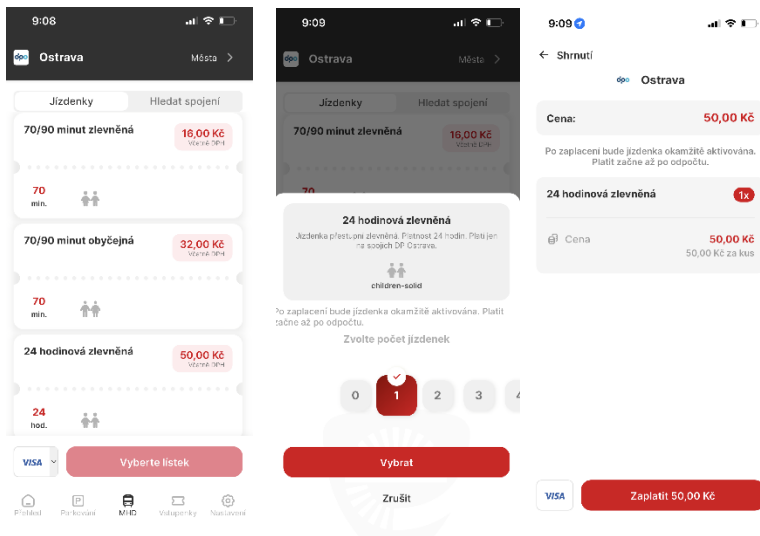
9:08

Ostrava

Města

Jízdenky

Hledat spojení

70/90 minut zlevněná

16,00 Kč
Včetně DPH

70
min.

70/90 minut obyčejná

32,00 Kč
Včetně DPH

70
min.

24 hodinová zlevněná

50,00 Kč
Včetně DPH

24
hod.

VISA

Vyberte lístek

Přehled

Parkování

MHD

Vstupenky

Nastavení

9:09

Ostrava

Města

Jízdenky

Hledat spojení

70/90 minut zlevněná

16,00 Kč
Včetně DPH

70

24 hodinová zlevněná

Jízdenka přestupní zlevněná. Platnost 24 hodin. Platí jen na spojích DP Ostrava.

children-solid

Po zaplacení bude jízdenka okamžitě aktivována. Platit začne až po odpočtu.

Zvolte počet jízdenek

0
1
2
3
4

Vybrat

Zrušit

9:09

Shrnutí

Ostrava

Cena:

50,00 Kč

Po zaplacení bude jízdenka okamžitě aktivována. Platit začne až po odpočtu.

24 hodinová zlevněná

1x

Cena

50,00 Kč
50,00 Kč za kus

VISA

Zaplatit 50,00 Kč